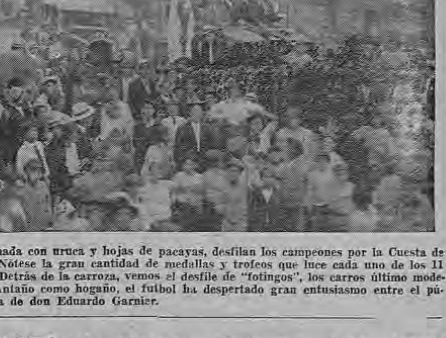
ada con uruca y hojas de pacayas, desfilan los campeones por la Cuesta de Nótese la gran cantidad de medallas y trofeos que luce cada uno de los 11 Detrás de la carroza, vemos el desfile de "fotingos", los carros último modeantaño como hogaño, el futbol ha despertado gran entusiasmo entre el púa de don Eduardo Garnier.